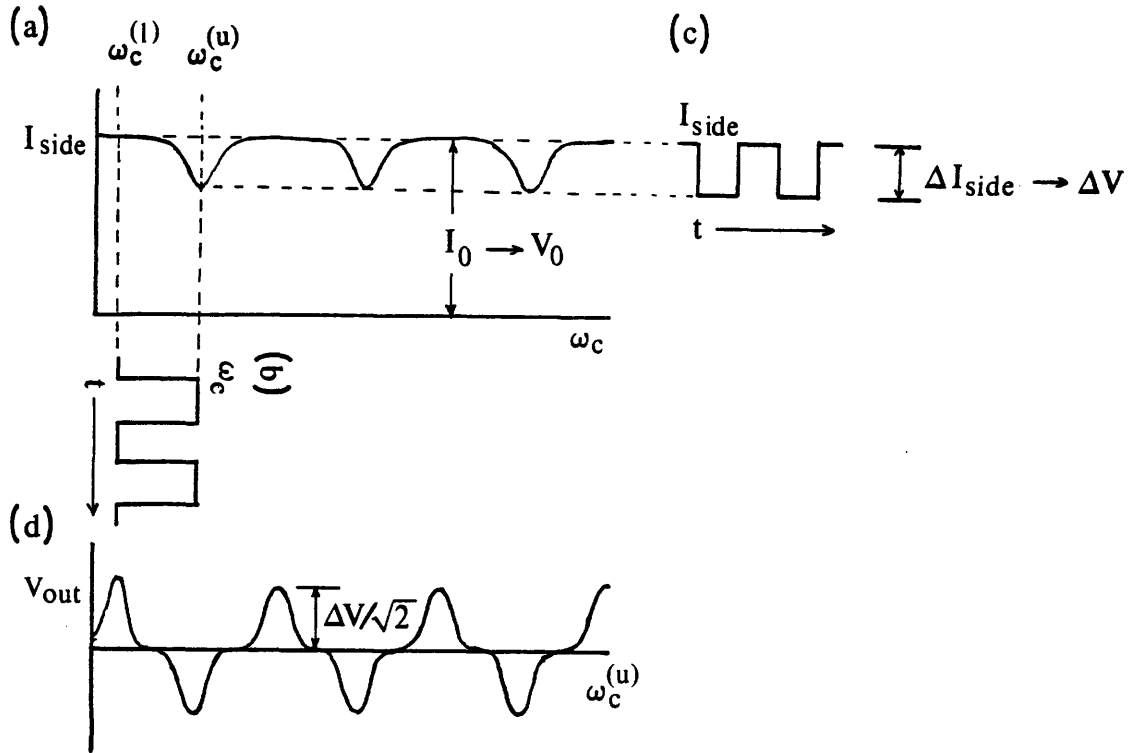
(a)
$\omega_c^{(l)}$
$\omega_c^{(u)}$
(c)
$I_{side}$
$I_0 \rightarrow V_0$
$\omega_c$
$I_{side}$
$\Delta I_{side} \rightarrow \Delta V$
t
(b)
$\omega_c$
t
(d)
$V_{out}$
$\Delta V/\sqrt{2}$
$\omega_c^{(u)}$